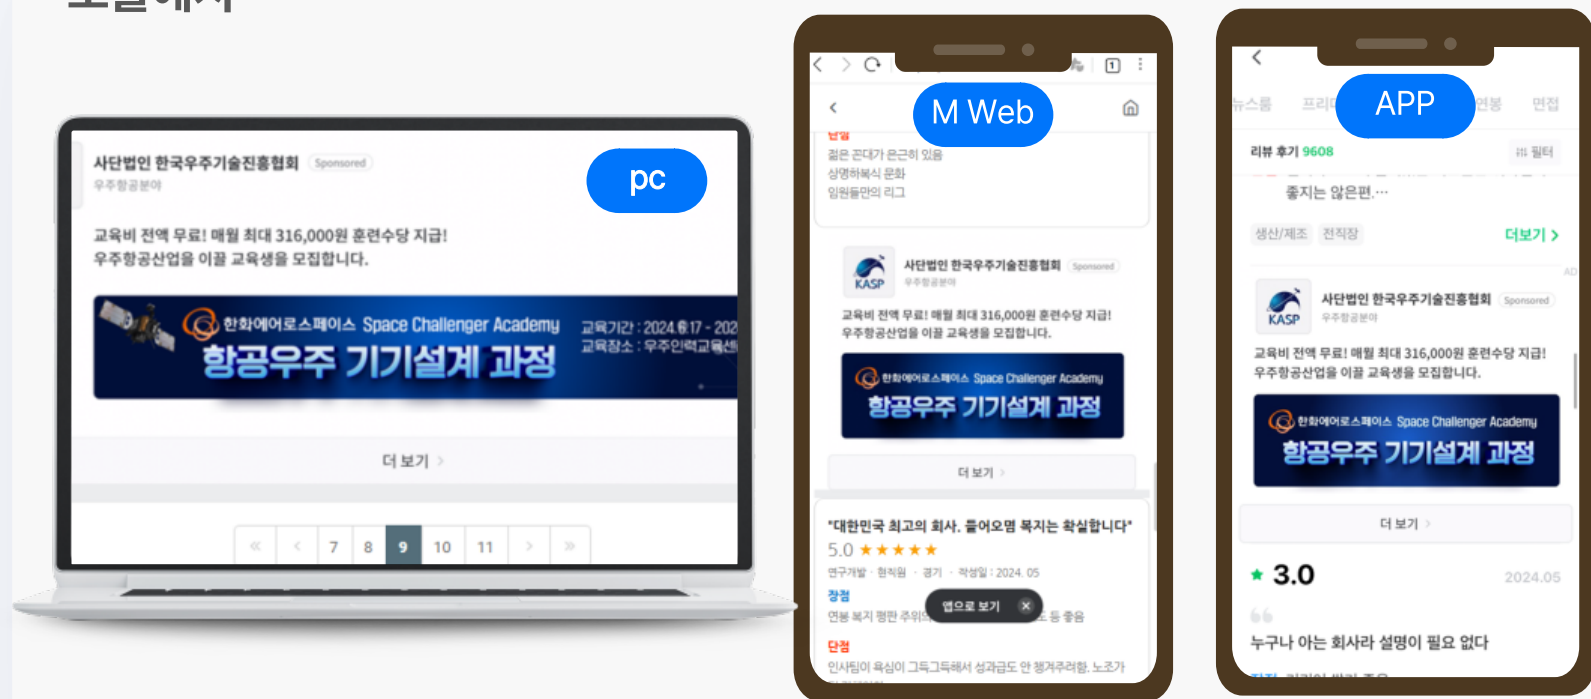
사단법인 한국우주기술진흥협회 Sponsored
우주항공분야

pc

교육비 전액 무료! 매월 최대 316,000원 훈련수당 지급!
우주항공산업을 이끌 교육생을 모집합니다.

한화에어로스페이스 Space Challenger Academy
항공우주 기기설계 과정
교육기간 : 2024.6.17 - 202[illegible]
교육장소 : 우주인력교육센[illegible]

더 보기 >

« ‹ 7 8 9 10 11 › »

M Web

단점
젊은 꼰대가 은근히 있음
상명하복식 문화
임원들만의 리그

KASP
사단법인 한국우주기술진흥협회 Sponsored
우주항공분야
교육비 전액 무료! 매월 최대 316,000원 훈련수당 지급!
우주항공산업을 이끌 교육생을 모집합니다.
한화에어로스페이스 Space Challenger Academy
항공우주 기기설계 과정
더 보기 >

"대한민국 최고의 회사. 들어오면 복지는 확실합니다"
5.0 ★★★★★
연구개발 · 현직원 · 경기 · 작성일 : 2024. 05
장점
연봉 복지 평판 주위의 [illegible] 등 좋음
앱으로 보기 ×
단점
인사팀이 욕심이 그득그득해서 성과급도 안 챙겨주려함. 노조가

APP

뉴스룸 프리미 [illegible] 연봉 면접
리뷰 후기 9608 필터
좋지는 않은편.…
생산/제조 전직장 더보기 >
AD
KASP
사단법인 한국우주기술진흥협회 Sponsored
우주항공분야
교육비 전액 무료! 매월 최대 316,000원 훈련수당 지급!
우주항공산업을 이끌 교육생을 모집합니다.
한화에어로스페이스 Space Challenger Academy
항공우주 기기설계 과정
더 보기 >
★ 3.0 2024.05
누구나 아는 회사라 설명이 필요 없다